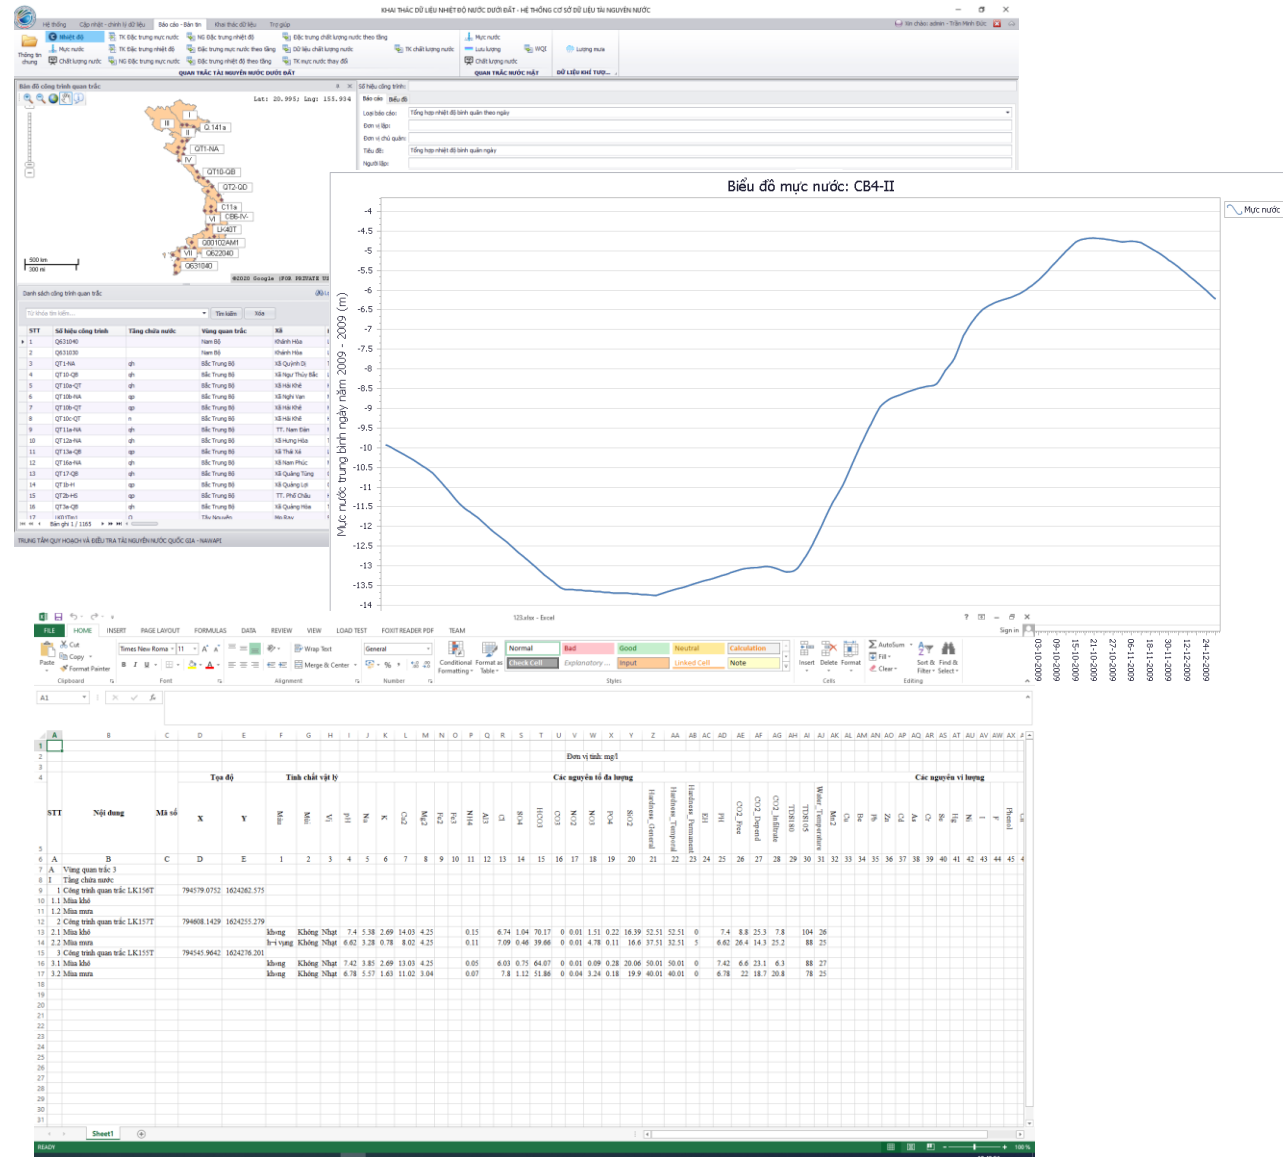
KHAI THÁC DỮ LIỆU NHIỆT ĐỘ NƯỚC DƯỚI ĐẤT - HỆ THỐNG CƠ SỞ DỮ LIỆU TÀI NGUYÊN NƯỚC

Hệ thống | Cập nhật - chỉnh lý dữ liệu | Báo cáo - Bản tin | Khai thác dữ liệu | Trợ giúp

Xin chào: admin - Trần Minh Đức

Nhiệt độ | Mực nước | Chất lượng nước | TK Đặc trưng mực nước | TK Đặc trưng nhiệt độ | NG Đặc trưng mực nước | NG Đặc trưng nhiệt độ | Đặc trưng mực nước theo tầng | Đặc trưng nhiệt độ theo tầng | Đặc trưng chất lượng nước theo tầng | Dữ liệu chất lượng nước | TK mực nước thay đổi | TK chất lượng nước | Mực nước | Lưu lượng | Chất lượng nước | WQI | Lượng mưa

Thông tin chung | QUAN TRẮC TÀI NGUYÊN NƯỚC DƯỚI ĐẤT | QUAN TRẮC NƯỚC MẶT | DỮ LIỆU KHÍ TƯỢ...

Bản đồ công trình quan trắc

Lat: 20.995; Lng: 155.934

Q.141a
QT1-NA
QT10-QB
QT2-QD
C11a
CB6-IV-
LK40T
Q00102AM1
Q622040
Q631040
500 km
300 mi
©2020 Google (FOR PRIVATE USE)

Số hiệu công trình:
Báo cáo | Biểu đồ
Loại báo cáo: Tổng hợp nhiệt độ bình quân theo ngày
Đơn vị lập:
Đơn vị chủ quản:
Tiêu đề: Tổng hợp nhiệt độ bình quân theo ngày
Người lập:

Danh sách công trình quan trắc

Từ khóa tìm kiếm... | Tìm kiếm | Xóa

| STT | Số hiệu công trình | Tầng chứa nước | Vùng quan trắc | Xã |
|---|---|---|---|---|
| 1 | Q631040 | | Nam Bộ | Khánh Hòa |
| 2 | Q631030 | | Nam Bộ | Khánh Hòa |
| 3 | QT1-NA | qh | Bắc Trung Bộ | Xã Quỳnh Dị |
| 4 | QT10-QB | qh | Bắc Trung Bộ | Xã Ngư Thủy Bắc |
| 5 | QT10a-QT | qh | Bắc Trung Bộ | Xã Hải Khê |
| 6 | QT10b-NA | qp | Bắc Trung Bộ | Xã Nghi Vạn |
| 7 | QT10b-QT | qp | Bắc Trung Bộ | Xã Hải Khê |
| 8 | QT10c-QT | n | Bắc Trung Bộ | Xã Hải Khê |
| 9 | QT11a-NA | qh | Bắc Trung Bộ | TT. Nam Đàn |
| 10 | QT12a-NA | qh | Bắc Trung Bộ | Xã Hưng Hòa |
| 11 | QT13a-QB | qh | Bắc Trung Bộ | Xã Thái Xá |
| 12 | QT16a-NA | qh | Bắc Trung Bộ | Xã Nam Phúc |
| 13 | QT17-QB | qh | Bắc Trung Bộ | Xã Quảng Tùng |
| 14 | QT1b-H | qp | Bắc Trung Bộ | Xã Quảng Lợi |
| 15 | QT2b-HS | qp | Bắc Trung Bộ | TT. Phố Châu |
| 16 | QT3a-QB | qh | Bắc Trung Bộ | Xã Quảng Hòa |

Bản ghi 1 / 1165

TRUNG TÂM QUY HOẠCH VÀ ĐIỀU TRA TÀI NGUYÊN NƯỚC QUỐC GIA - NAWAPI

Biểu đồ mực nước: CB4-II

Mực nước

Mực nước trung bình ngày năm 2009 - 2009 (m)

-4, -4.5, -5, -5.5, -6, -6.5, -7, -7.5, -8, -8.5, -9, -9.5, -10, -10.5, -11, -11.5, -12, -12.5, -13, -13.5, -14

03-10-2009, 09-10-2009, 15-10-2009, 21-10-2009, 27-10-2009, 06-11-2009, 18-11-2009, 30-11-2009, 06-12-2009, 12-12-2009, 24-12-2009

12S.xlsx - Excel

FILE | HOME | INSERT | PAGE LAYOUT | FORMULAS | DATA | REVIEW | VIEW | LOAD TEST | FOXIT READER PDF | TEAM | Sign in

Cut | Copy | Format Painter | Paste | Clipboard | Times New Roman | 11 | Font | Wrap Text | Merge & Center | Alignment | General | Number | Conditional Formatting | Format as Table | Normal | Bad | Good | Neutral | Calculation | Check Cell | Explanatory ... | Input | Linked Cell | Note | Styles | Insert | Delete | Format | Cells | AutoSum | Fill | Clear | Sort & Filter | Find & Select | Editing

A1

Đơn vị tính: mg/l

| STT | Nội dung | Mã số | Tọa độ X | Tọa độ Y |
|---|---|---|---|---|
| A | B | C | D | E |
| A | Vùng quan trắc 3 | | | |
| I | Tầng chứa nước | | | |
| 1 | Công trình quan trắc LK156T | | 794579.0752 | 1624262.575 |
| 1.1 | Mùa khô | | | |
| 1.2 | Mùa mưa | | | |
| 2 | Công trình quan trắc LK157T | | 794608.1429 | 1624255.279 |
| 2.1 | Mùa khô | | | |
| 2.2 | Mùa mưa | | | |
| 3 | Công trình quan trắc LK155T | | 794545.9642 | 1624276.201 |
| 3.1 | Mùa khô | | | |
| 3.2 | Mùa mưa | | | |

Tính chất vật lý | Các nguyên tố đa lượng | Các nguyên vi lượng

Màu | Mùi | Vị | pH | Na | K | Ca2 | Mg2 | Fe2 | Fe3 | NH4 | Al3 | Cl | SO4 | HCO3 | CO3 | NO2 | NO3 | PO4 | SiO2 | Hardness_General | Hardness_Temporal | Hardness_Permanent | Eh | PH | CO2_Free | CO2_Depend | CO2_Infiltrate | TDS180 | TDS105 | Water_Temperature | Mn2 | Cu | Be | Pb | Zn | Cd | As | Cr | Se | Hg | Ni | I | F | Phenol

1 2 3 4 5 6 7 8 9 10 11 12 13 14 15 16 17 18 19 20 21 22 23 24 25 26 27 28 29 30 31 32 33 34 35 36 37 38 39 40 41 42 43 44 45

2.1: không Không Nhạt 7.4 5.38 2.69 14.03 4.25 0.15 6.74 1.04 70.17 0 0.01 1.51 0.22 16.39 52.51 52.51 0 7.4 8.8 25.3 7.8 104 26
2.2: hơi vàng Không Nhạt 6.62 3.28 0.78 8.02 4.25 0.11 7.09 0.46 39.66 0 0.01 4.78 0.11 16.6 37.51 32.51 5 6.62 26.4 14.3 25.2 88 25
3.1: không Không Nhạt 7.42 3.85 2.69 13.03 4.25 0.05 6.03 0.75 64.07 0 0.01 0.09 0.28 20.06 50.01 50.01 0 7.42 6.6 23.1 6.3 88 27
3.2: không Không Nhạt 6.78 5.57 1.63 11.02 3.04 0.07 7.8 1.12 51.86 0 0.04 3.24 0.18 19.9 40.01 40.01 0 6.78 22 18.7 20.8 78 25

Sheet1

READY | 100 %